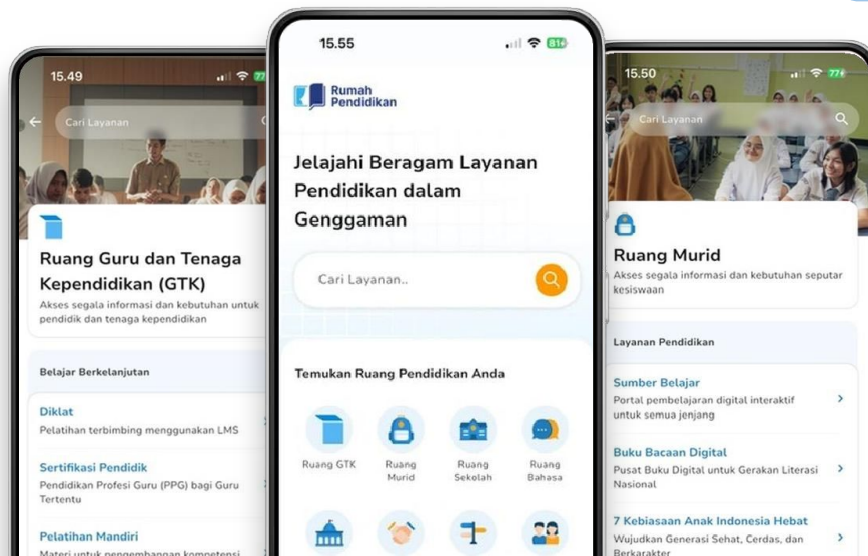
15.49

Cari Layanan

Ruang Guru dan Tenaga Kependidikan (GTK)

Akses segala informasi dan kebutuhan untuk pendidik dan tenaga kependidikan

Belajar Berkelanjutan

Diklat

Pelatihan terbimbing menggunakan LMS

Sertifikasi Pendidik

Pendidikan Profesi Guru (PPG) bagi Guru Tertentu

Pelatihan Mandiri

Materi untuk pengembangan kompetensi

15.55

Rumah Pendidikan

Jelajahi Beragam Layanan Pendidikan dalam Genggaman

Cari Layanan..

Temukan Ruang Pendidikan Anda

Ruang GTK

Ruang Murid

Ruang Sekolah

Ruang Bahasa

15.50

Cari Layanan

Ruang Murid

Akses segala informasi dan kebutuhan seputar kesiswaan

Layanan Pendidikan

Sumber Belajar

Portal pembelajaran digital interaktif untuk semua jenjang

Buku Bacaan Digital

Pusat Buku Digital untuk Gerakan Literasi Nasional

7 Kebiasaan Anak Indonesia Hebat

Wujudkan Generasi Sehat, Cerdas, dan Berkarakter